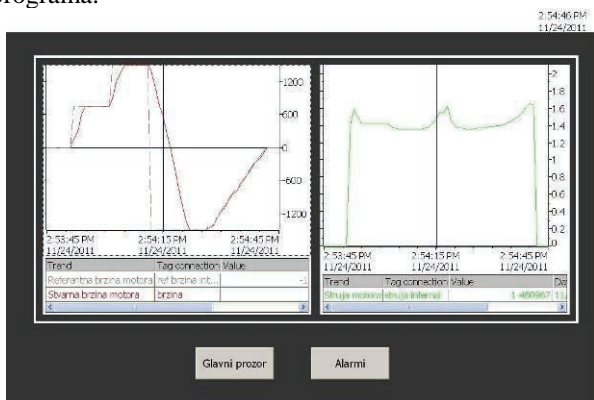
programa.

2:54:46 PM
11/24/2011

1200
600
0
-600
-1200

2:53:45 PM
11/24/2011
2:54:15 PM
11/24/2011
2:54:45 PM
11/24/2011

| Trend | Tag connection | Value |
|---|---|---|
| Referentna brzina motora | ref brzina int... | -1 |
| Stvarna brzina motora | brzina | |

2
1.8
1.6
1.4
1.2
1
0.8
0.6
0.4
0.2
0

2:53:45 PM
11/24/2011
2:54:15 PM
11/24/2011
2:54:45 PM
11/24/2011

| Trend | Tag connection | Value | Da |
|---|---|---|---|
| Struja motora | struja internal | 1.460967 | 11 |

Glavni prozor

Alarmi